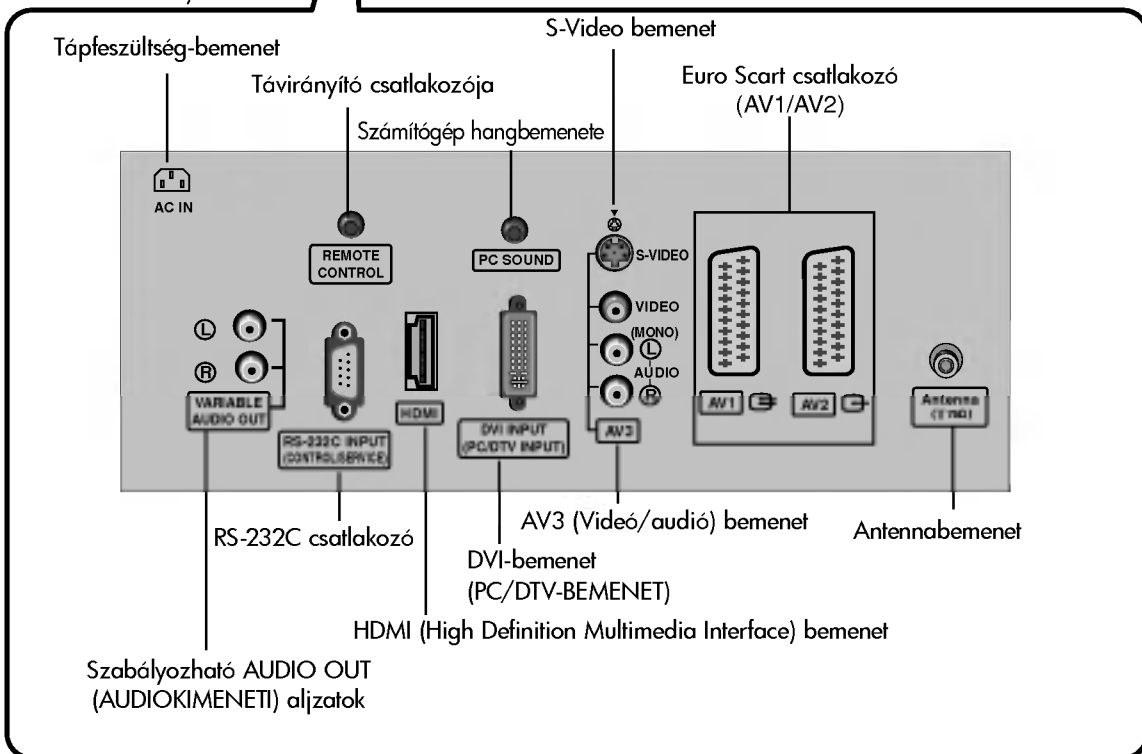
Tápfeszültség-bemenet

Távirányító csatlakozója

Számítógép hangbemenete

S-Video bemenet

Euro Scart csatlakozó (AV1/AV2)

AC IN

REMOTE CONTROL

PC SOUND

S-VIDEO

VIDEO

(MONO)

AUDIO

L

R

L

R

VARIABLE AUDIO OUT

RS-232C INPUT (CONTROL/SERVICE)

HDMI

DVI INPUT (PC/DTV INPUT)

AV3

AV1

AV2

Antenna (75Ω)

RS-232C csatlakozó

DVI-bemenet (PC/DTV-BEMENET)

AV3 (Videó/audió) bemenet

Antennabemenet

HDMI (High Definition Multimedia Interface) bemenet

Szabályozható AUDIO OUT (AUDIOKIMENETI) aljzatok